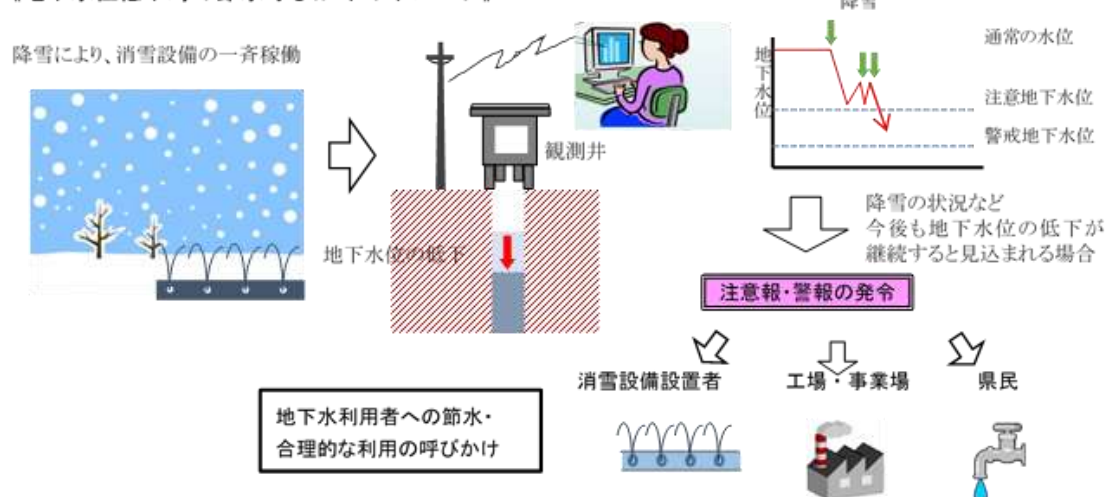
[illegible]

降雪により、消雪設備の一斉稼働

観測井

地下水位の低下

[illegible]雪

地下水位

通常の水位

注意地下水位

警戒地下水位

降雪の状況など今後も地下水位の低下が継続すると見込まれる場合

注意報・警報の発令

消雪設備設置者

工場・事業場

県民

地下水利用者への節水・合理的な利用の呼びかけ